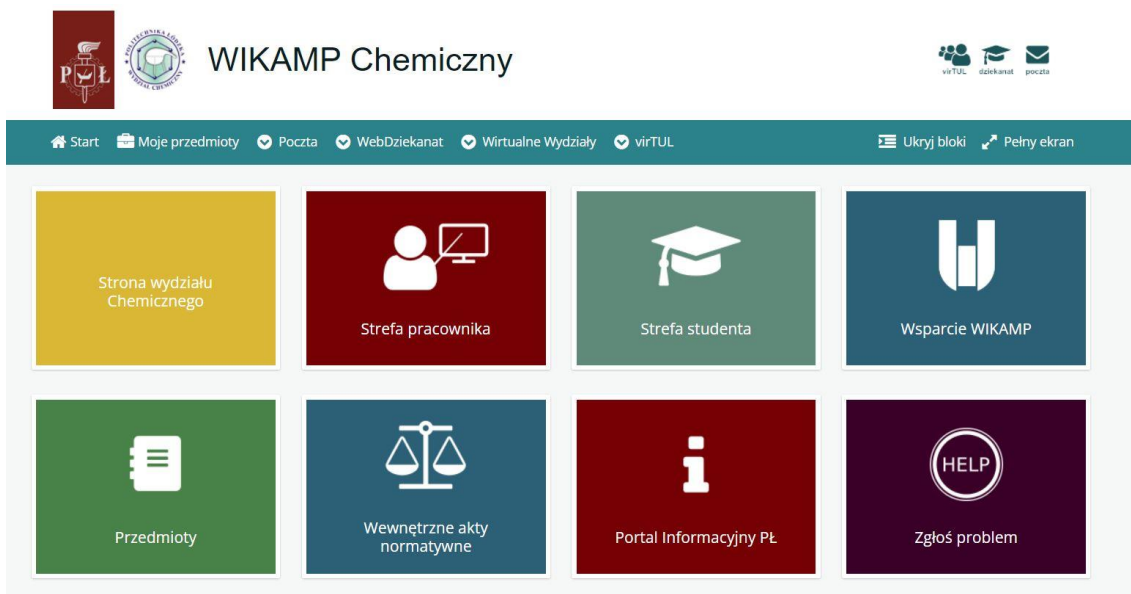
PŁ

POLITECHNIKA ŁÓDZKA WYDZIAŁ CHEMICZNY

WIKAMP Chemiczny

virTUL dziekanat poczta

Start Moje przedmioty Poczta WebDziekanat Wirtualne Wydziały virTUL

Ukryj bloki Pełny ekran

Strona wydziału Chemicznego

Strefa pracownika

Strefa studenta

Wsparcie WIKAMP

Przedmioty

Wewnętrzne akty normatywne

Portal Informacyjny PŁ

HELP

Zgłoś problem